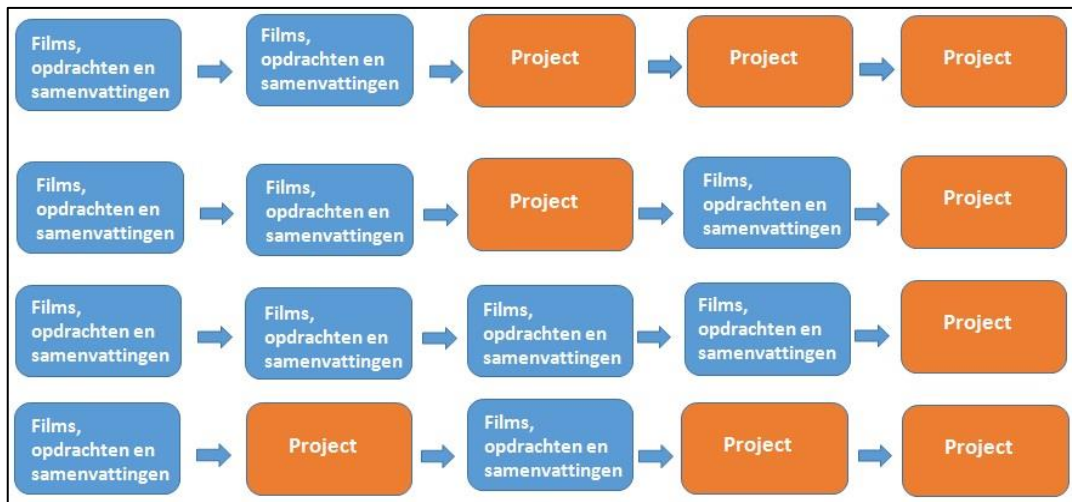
Films, opdrachten en samenvattingen

Films, opdrachten en samenvattingen

Project

Project

Project

Films, opdrachten en samenvattingen

Films, opdrachten en samenvattingen

Project

Films, opdrachten en samenvattingen

Project

Films, opdrachten en samenvattingen

Films, opdrachten en samenvattingen

Films, opdrachten en samenvattingen

Films, opdrachten en samenvattingen

Project

Films, opdrachten en samenvattingen

Project

Films, opdrachten en samenvattingen

Project

Project